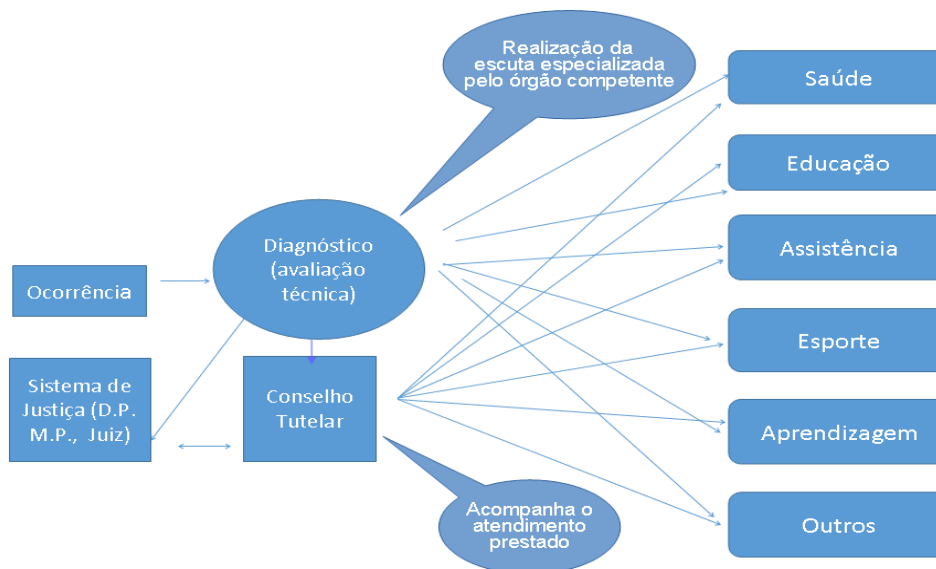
Realização da escuta especializada pelo órgão competente

Saúde

Educação

Diagnóstico (avaliação técnica)

Assistência

Ocorrência

Esporte

Sistema de Justiça (D.P. M.P., Juiz)

Conselho Tutelar

Aprendizagem

Acompanha o atendimento prestado

Outros